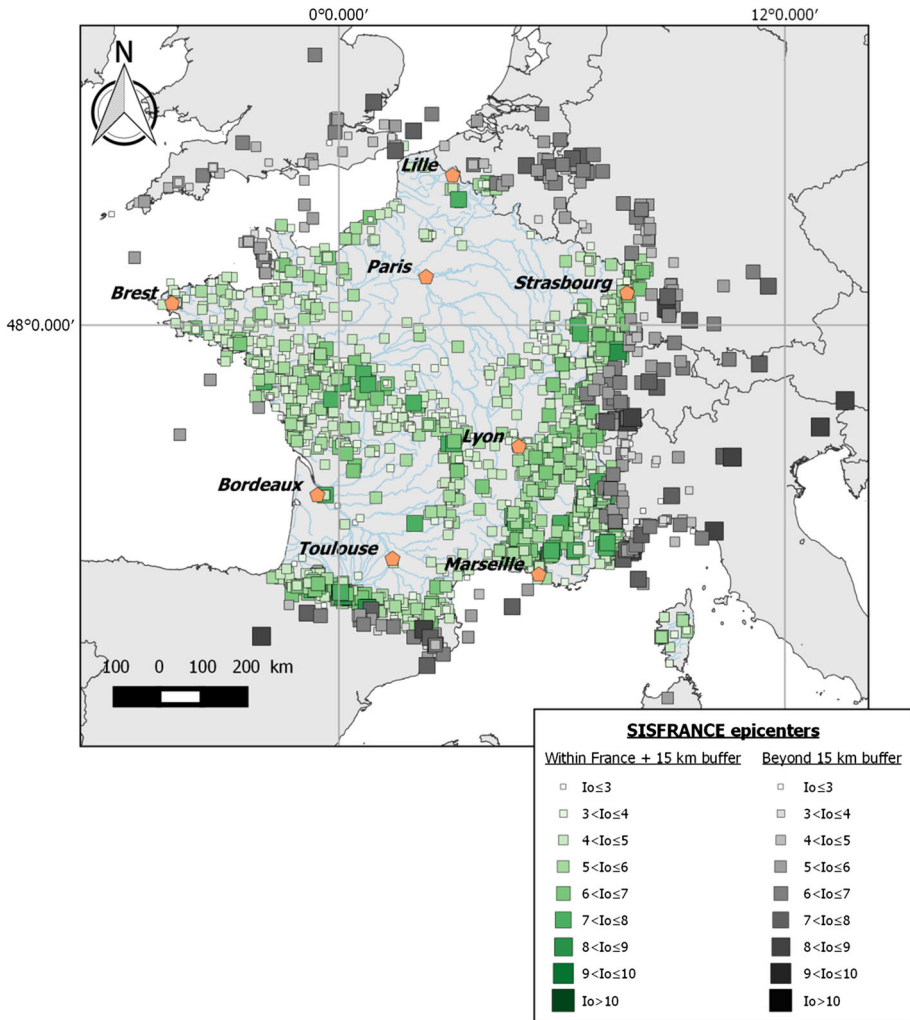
0°0.000′

12°0.000′

N

Lille

Paris

Strasbourg

Brest

48°0.000′

Lyon

Bordeaux

Toulouse

Marseille

100 0 100 200 km

SISFRANCE epicenters

Within France + 15 km buffer

Io≤3
3<Io≤4
4<Io≤5
5<Io≤6
6<Io≤7
7<Io≤8
8<Io≤9
9<Io≤10
Io>10

Beyond 15 km buffer

Io≤3
3<Io≤4
4<Io≤5
5<Io≤6
6<Io≤7
7<Io≤8
8<Io≤9
9<Io≤10
Io>10